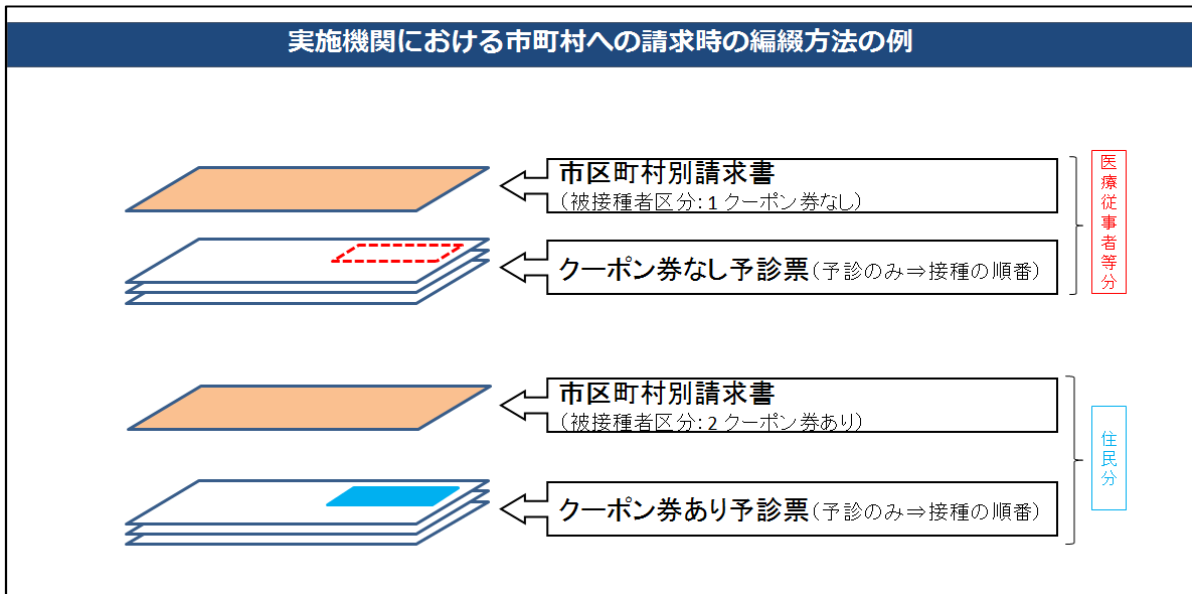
実施機関における市町村への請求時の編綴方法の例

市区町村別請求書
（被接種者区分：1 クーポン券なし）

クーポン券なし予診票（予診のみ⇒接種の順番）

医療従事者等分

市区町村別請求書
（被接種者区分：2 クーポン券あり）

クーポン券あり予診票（予診のみ⇒接種の順番）

住民分